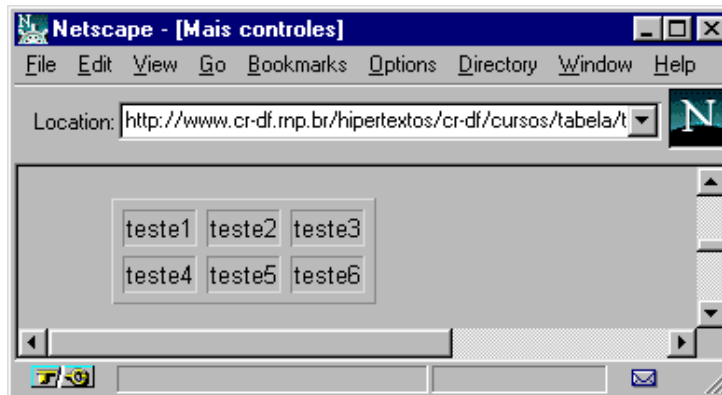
Netscape - [Mais controles]

File Edit View Go Bookmarks Options Directory Window Help

Location: http://www.cr-df.rnp.br/hipertextos/cr-df/cursos/tabela/t

N

| teste1 | teste2 | teste3 |
|---|---|---|
| teste4 | teste5 | teste6 |